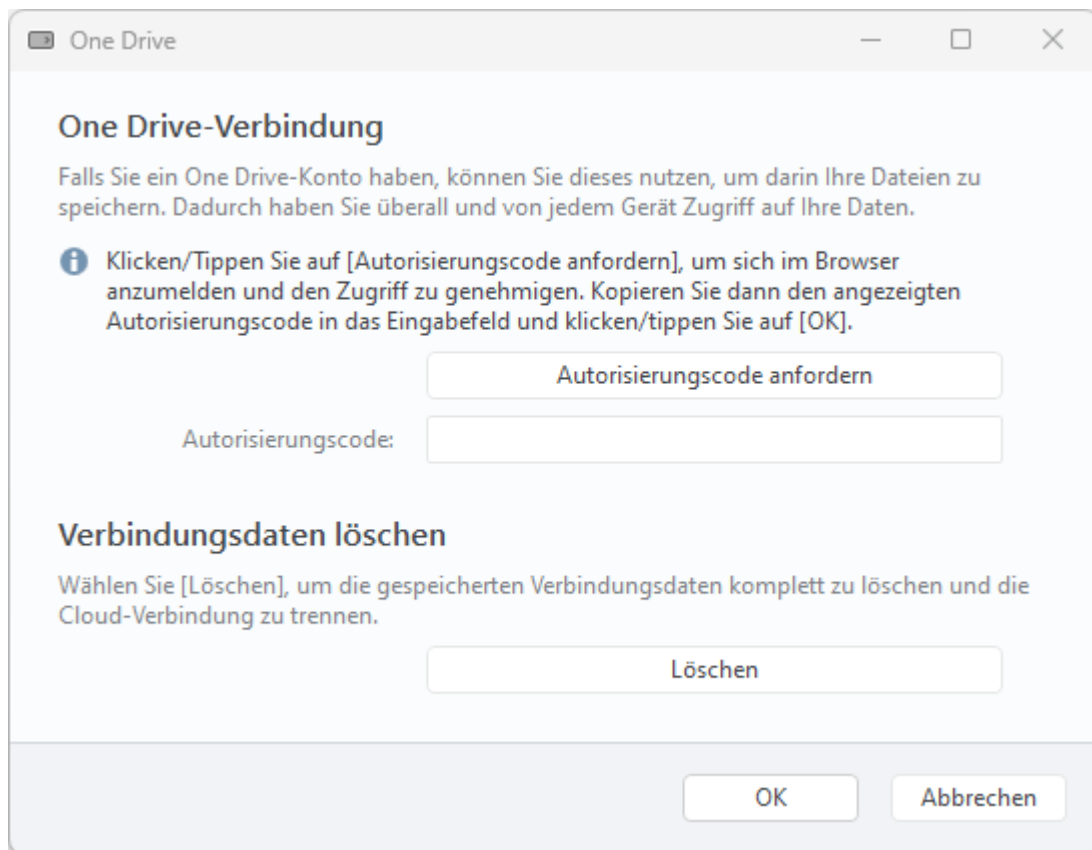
One Drive

One Drive-Verbindung

Falls Sie ein One Drive-Konto haben, können Sie dieses nutzen, um darin Ihre Dateien zu speichern. Dadurch haben Sie überall und von jedem Gerät Zugriff auf Ihre Daten.

Klicken/Tippen Sie auf [Autorisierungscode anfordern], um sich im Browser anzumelden und den Zugriff zu genehmigen. Kopieren Sie dann den angezeigten Autorisierungscode in das Eingabefeld und klicken/tippen Sie auf [OK].

Autorisierungscode anfordern

Autorisierungscode:

Verbindungsdaten löschen

Wählen Sie [Löschen], um die gespeicherten Verbindungsdaten komplett zu löschen und die Cloud-Verbindung zu trennen.

Löschen

OK

Abbrechen